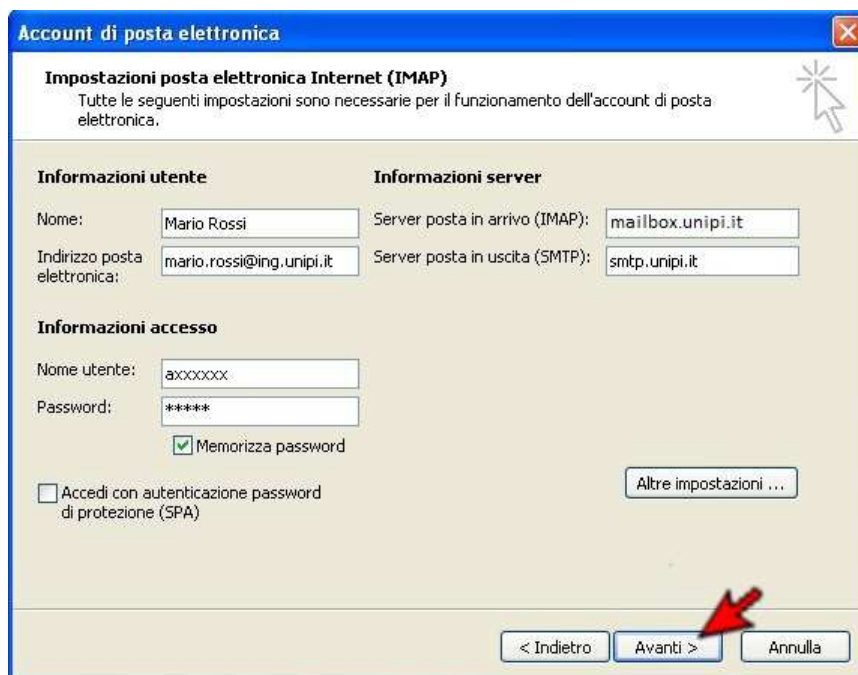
Account di posta elettronica

Impostazioni posta elettronica Internet (IMAP)
Tutte le seguenti impostazioni sono necessarie per il funzionamento dell'account di posta elettronica.

Informazioni utente

Nome: Mario Rossi

Indirizzo posta elettronica: mario.rossi@ing.unipi.it

Informazioni accesso

Nome utente: axxxxxx

Password: *****

Memorizza password

Accedi con autenticazione password di protezione (SPA)

Informazioni server

Server posta in arrivo (IMAP): mailbox.unipi.it

Server posta in uscita (SMTP): smtp.unipi.it

Altre impostazioni ...

< Indietro
Avanti >
Annulla